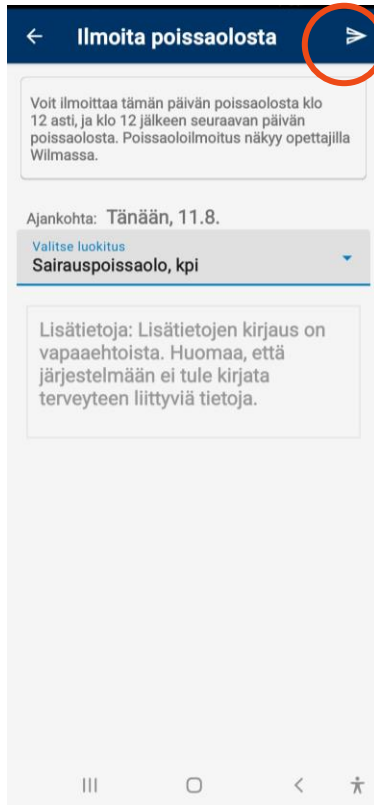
Ilmoita poissaolosta

Voit ilmoittaa tämän päivän poissaolosta klo 12 asti, ja klo 12 jälkeen seuraavan päivän poissaolosta. Poissaoloilmoitus näkyy opettajilla Wilmassa.

Ajankohta: Tänään, 11.8.

Valitse luokitus
Sairauspoissaolo, kpi

Lisätietoja: Lisätietojen kirjaus on vapaaehtoista. Huomaa, että järjestelmään ei tule kirjata terveyteen liittyviä tietoja.